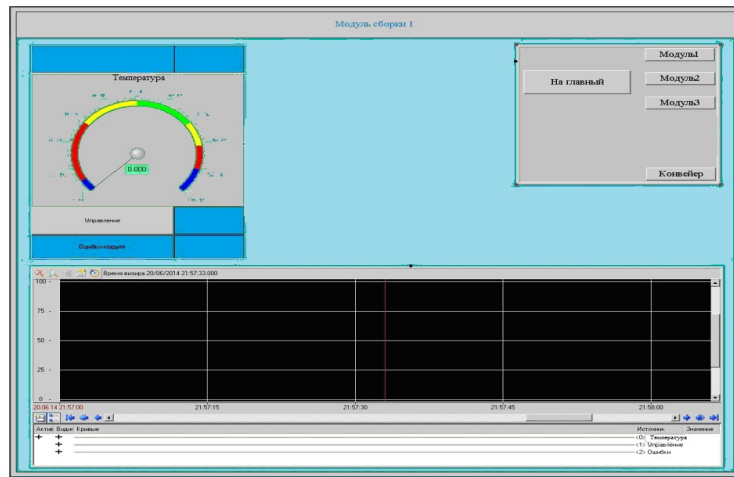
Модуль сборки 1

Температура

0.000

Управление

Ошибки модуля

На главный

Модуль1

Модуль2

Модуль3

Конвейер

Время курсора 20/06/2014 21:57:33.000

100
75
50
25
0

20.06.14 21:57:00
21:57:15
21:57:30
21:57:45
21:58:00

| Актив | Видим | Кривые | Источник | Значение |
|---|---|---|---|---|
| + | + | | (0) Температура | |
| | + | | (1) Управление | |
| | + | | (2) Ошибки | |